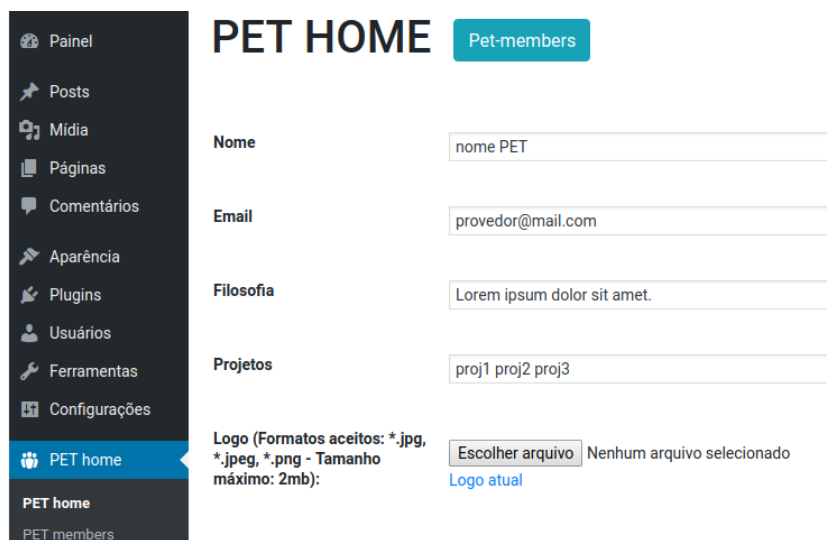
Painel
Posts
Mídia
Páginas
Comentários
Aparência
Plugins
Usuários
Ferramentas
Configurações
PET home
PET home
PET members

PET HOME Pet-members

Nome
nome PET

Email
provedor@mail.com

Filosofia
Lorem ipsum dolor sit amet.

Projetos
proj1 proj2 proj3

Logo (Formatos aceitos: *.jpg, *.jpeg, *.png - Tamanho máximo: 2mb):
Escolher arquivo Nenhum arquivo selecionado
Logo atual